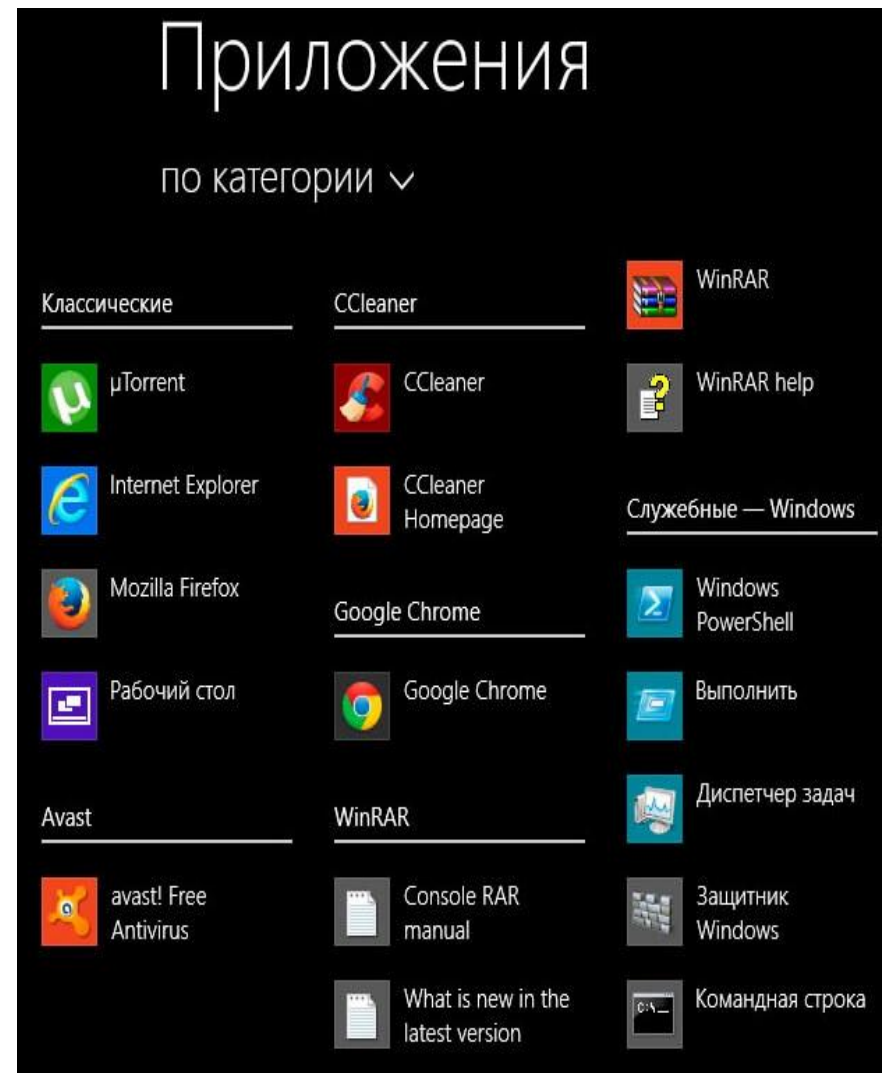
Приложения

по категории ∨

Классические

µTorrent

Internet Explorer

Mozilla Firefox

Рабочий стол

Avast

avast! Free Antivirus

CCleaner

CCleaner

CCleaner Homepage

Google Chrome

Google Chrome

WinRAR

Console RAR manual

What is new in the latest version

WinRAR

WinRAR help

Служебные — Windows

Windows PowerShell

Выполнить

Диспетчер задач

Защитник Windows

Командная строка